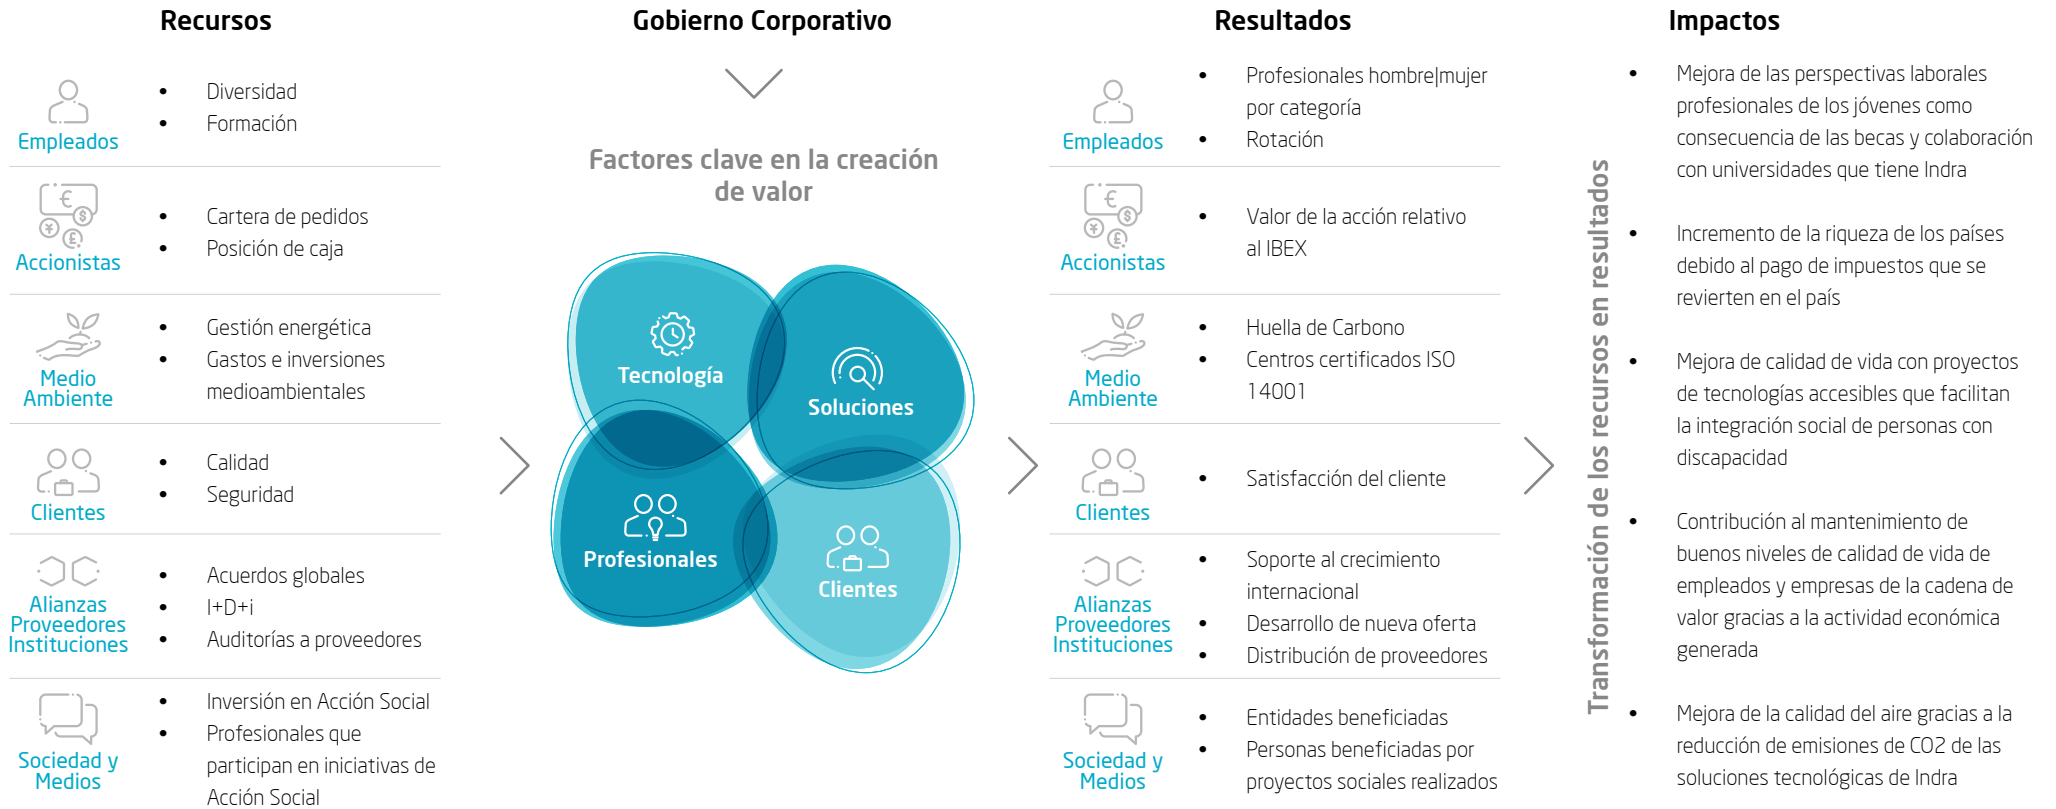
Recursos

Empleados
- Diversidad
- Formación

Accionistas
- Cartera de pedidos
- Posición de caja

Medio Ambiente
- Gestión energética
- Gastos e inversiones medioambientales

Clientes
- Calidad
- Seguridad

Alianzas Proveedores Instituciones
- Acuerdos globales
- I+D+i
- Auditorías a proveedores

Sociedad y Medios
- Inversión en Acción Social
- Profesionales que participan en iniciativas de Acción Social

Gobierno Corporativo

Factores clave en la creación de valor

Tecnología
Soluciones
Profesionales
Clientes

Resultados

Empleados
- Profesionales hombre|mujer por categoría
- Rotación

Accionistas
- Valor de la acción relativo al IBEX

Medio Ambiente
- Huella de Carbono
- Centros certificados ISO 14001

Clientes
- Satisfacción del cliente

Alianzas Proveedores Instituciones
- Soporte al crecimiento internacional
- Desarrollo de nueva oferta
- Distribución de proveedores

Sociedad y Medios
- Entidades beneficiadas
- Personas beneficiadas por proyectos sociales realizados

Transformación de los recursos en resultados

Impactos

- Mejora de las perspectivas laborales profesionales de los jóvenes como consecuencia de las becas y colaboración con universidades que tiene Indra
- Incremento de la riqueza de los países debido al pago de impuestos que se revierten en el país
- Mejora de calidad de vida con proyectos de tecnologías accesibles que facilitan la integración social de personas con discapacidad
- Contribución al mantenimiento de buenos niveles de calidad de vida de empleados y empresas de la cadena de valor gracias a la actividad económica generada
- Mejora de la calidad del aire gracias a la reducción de emisiones de CO2 de las soluciones tecnológicas de Indra